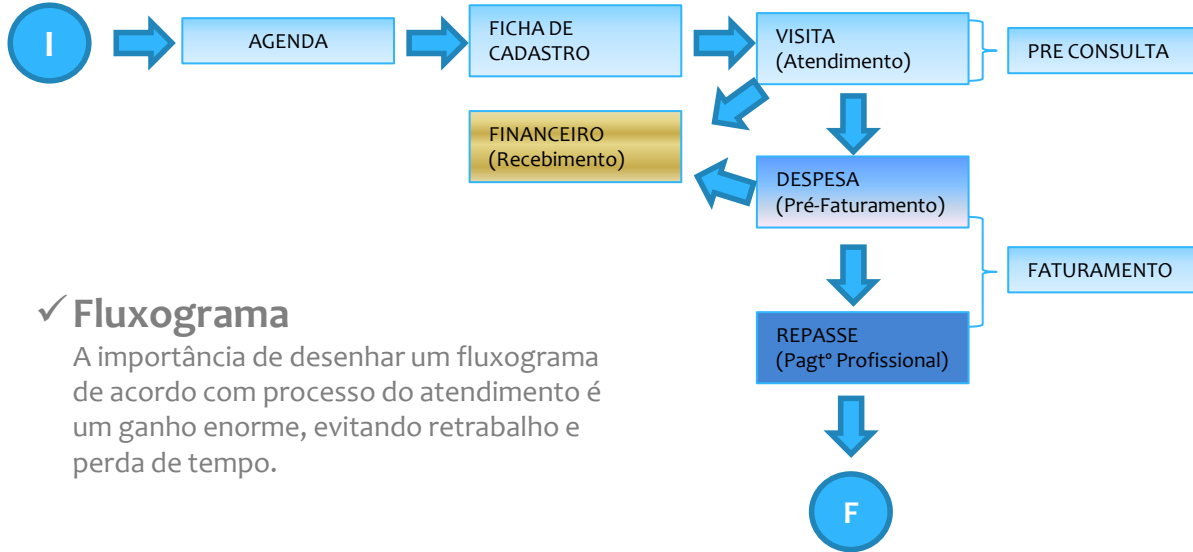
I

AGENDA

FICHA DE CADASTRO

VISITA (Atendimento)

PRE CONSULTA

FINANCEIRO (Recebimento)

DESPESA (Pré-Faturamento)

FATURAMENTO

REPASSE (Pagtº Profissional)

F

✓Fluxograma

A importância de desenhar um fluxograma de acordo com processo do atendimento é um ganho enorme, evitando retrabalho e perda de tempo.